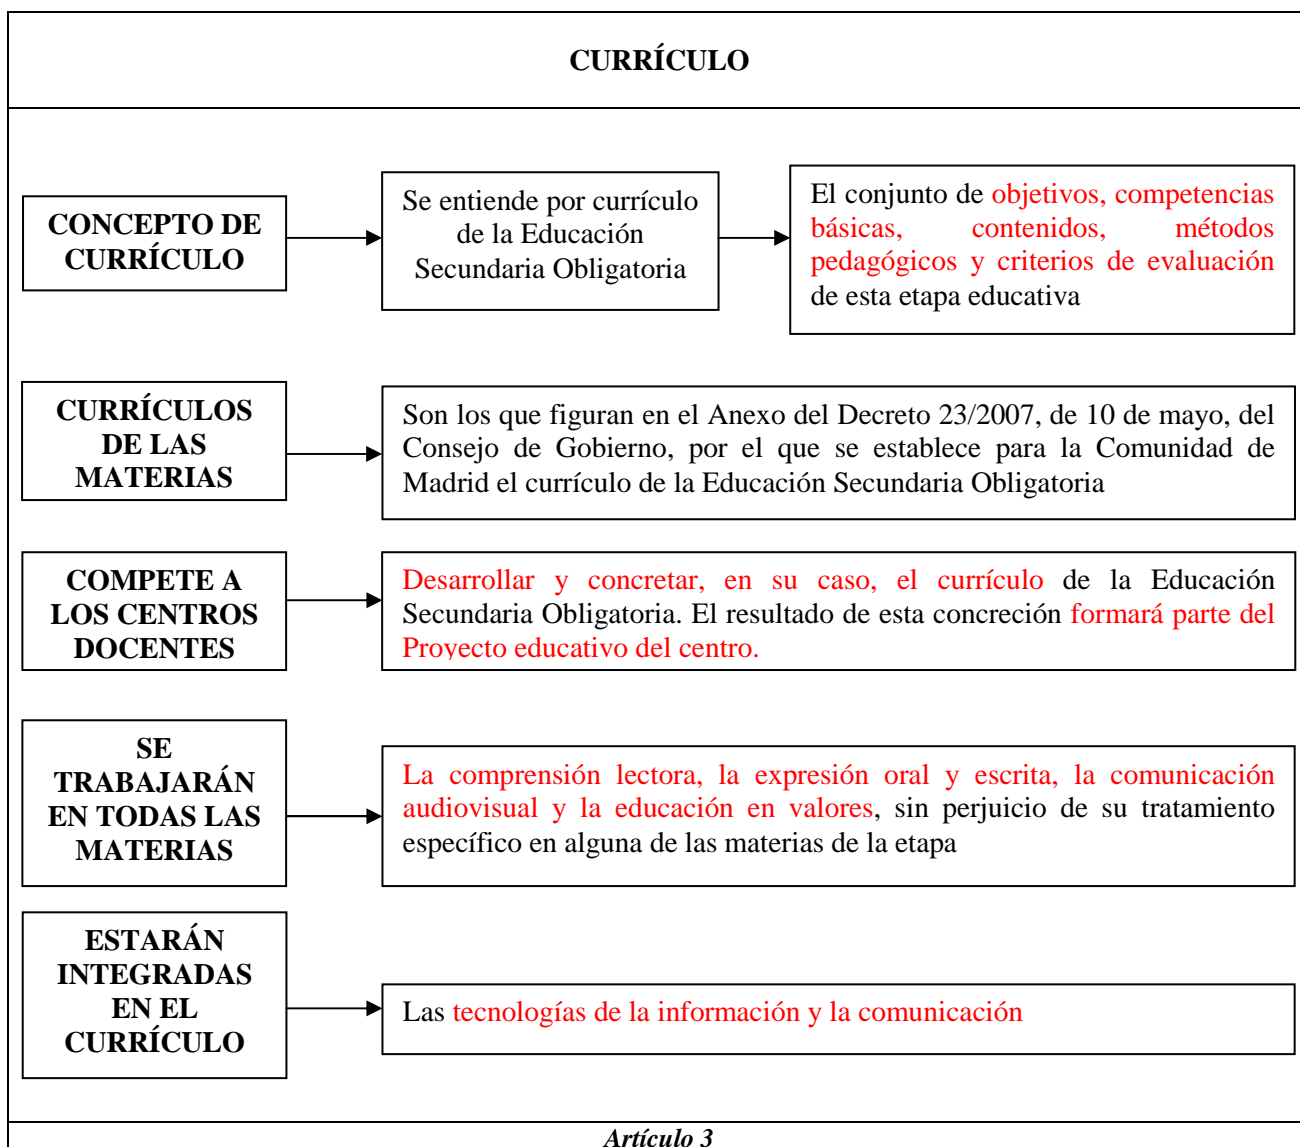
CURRÍCULO

CONCEPTO DE CURRÍCULO

Se entiende por currículo de la Educación Secundaria Obligatoria

El conjunto de objetivos, competencias básicas, contenidos, métodos pedagógicos y criterios de evaluación de esta etapa educativa

CURRÍCULOS DE LAS MATERIAS

Son los que figuran en el Anexo del Decreto 23/2007, de 10 de mayo, del Consejo de Gobierno, por el que se establece para la Comunidad de Madrid el currículo de la Educación Secundaria Obligatoria

COMPETE A LOS CENTROS DOCENTES

Desarrollar y concretar, en su caso, el currículo de la Educación Secundaria Obligatoria. El resultado de esta concreción formará parte del Proyecto educativo del centro.

SE TRABAJARÁN EN TODAS LAS MATERIAS

La comprensión lectora, la expresión oral y escrita, la comunicación audiovisual y la educación en valores, sin perjuicio de su tratamiento específico en alguna de las materias de la etapa

ESTARÁN INTEGRADAS EN EL CURRÍCULO

Las tecnologías de la información y la comunicación

Artículo 3